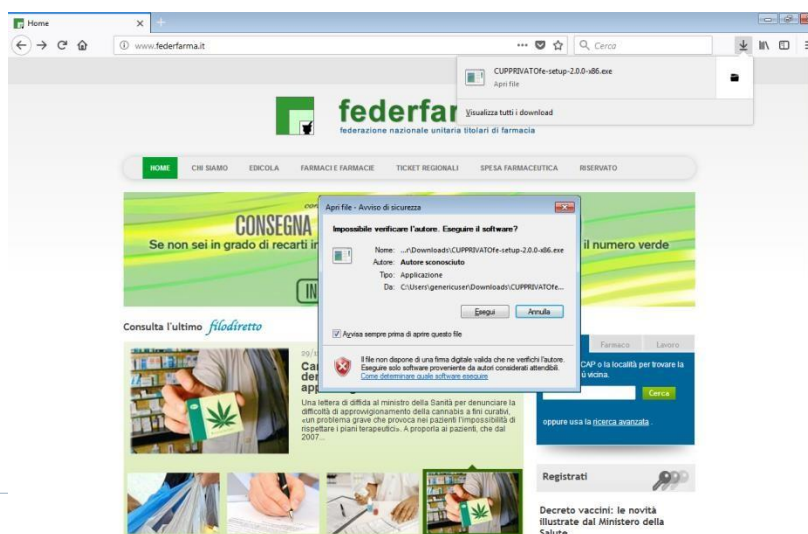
Home
www.federfarma.it
Cerca
CUPPRIVATOfe-setup-2.0.0-x86.exe
Apri file
Visualizza tutti i download

federfar
federazione nazionale unitaria titolari di farmacia

HOME CHI SIAMO EDICOLA FARMACI E FARMACIE TICKET REGIONALI SPESA FARMACEUTICA RISERVATO

CONSEGNA
Se non sei in grado di recarti in
il numero verde
IN

Apri file - Avviso di sicurezza
Impossibile verificare l'autore. Eseguire il software?
Nome: ...\Downloads\CUPPRIVATOfe-setup-2.0.0-x86.exe
Autore: Autore sconosciuto
Tipo: Applicazione
Da: C:\Users\genericuser\Downloads\CUPPRIVATOfe...
Esegui Annulla
Avvisa sempre prima di aprire questo file
Il file non dispone di una firma digitale valida che ne verifichi l'autore. Eseguire solo software proveniente da autori considerati attendibili.
Come determinare quale software eseguire

Consulta l'ultimo filodiretto
09/
Ca
de
app
Una lettera di diffida al ministro della Sanità per denunciare la difficoltà di approvvigionamento della cannabis a fini curativi, «un problema grave che provoca nei pazienti l'impossibilità di rispettare i piani terapeutici». A proporla ai pazienti, che dal 2007...

Farmaco Lavoro
CAP o la località per trovare la ù vicina.
Cerca
oppure usa la ricerca avanzata .

Registrati

Decreto vaccini: le novità illustrate dal Ministero della Salute